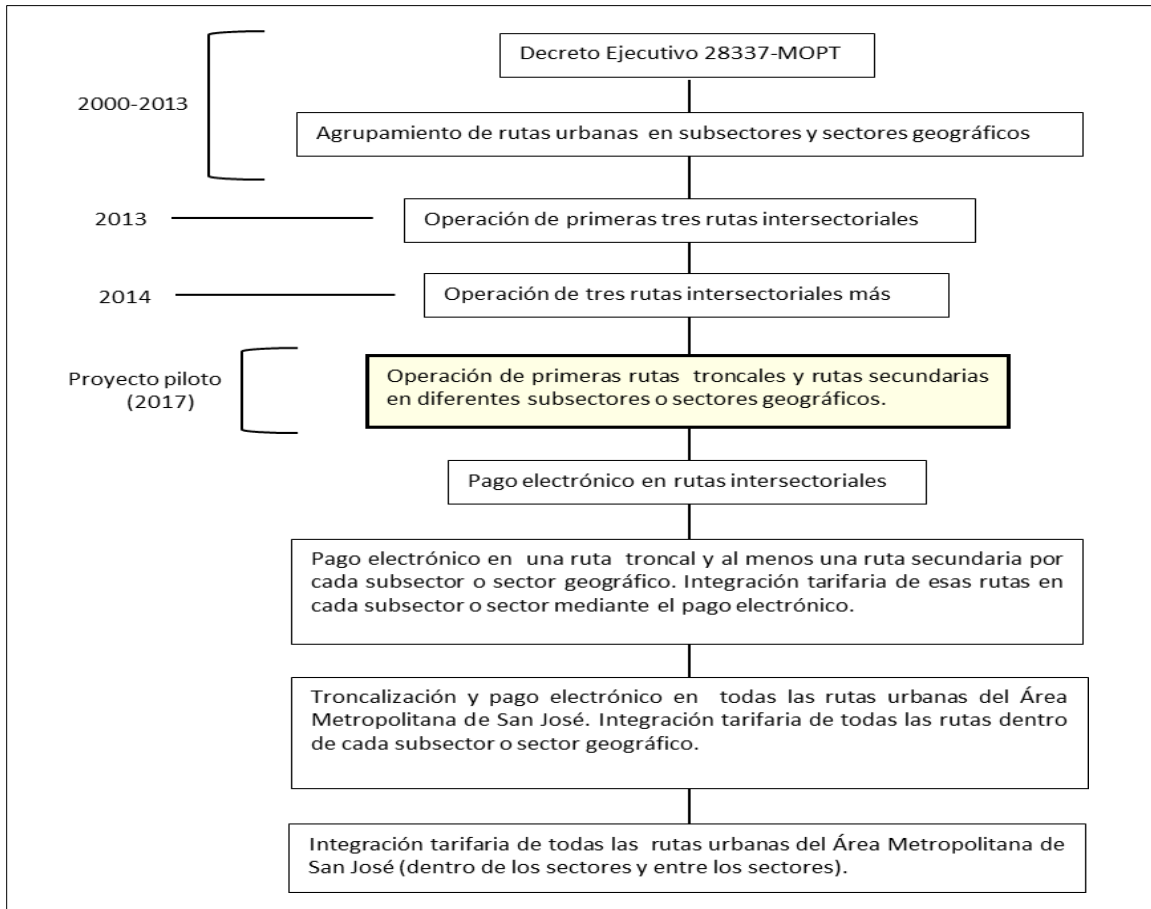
2000-2013

Decreto Ejecutivo 28337-MOPT

Agrupamiento de rutas urbanas en subsectores y sectores geográficos

2013

Operación de primeras tres rutas intersectoriales

2014

Operación de tres rutas intersectoriales más

Proyecto piloto (2017)

Operación de primeras rutas troncales y rutas secundarias en diferentes subsectores o sectores geográficos.

Pago electrónico en rutas intersectoriales

Pago electrónico en una ruta troncal y al menos una ruta secundaria por cada subsector o sector geográfico. Integración tarifaria de esas rutas en cada subsector o sector mediante el pago electrónico.

Troncalización y pago electrónico en todas las rutas urbanas del Área Metropolitana de San José. Integración tarifaria de todas las rutas dentro de cada subsector o sector geográfico.

Integración tarifaria de todas las rutas urbanas del Área Metropolitana de San José (dentro de los sectores y entre los sectores).